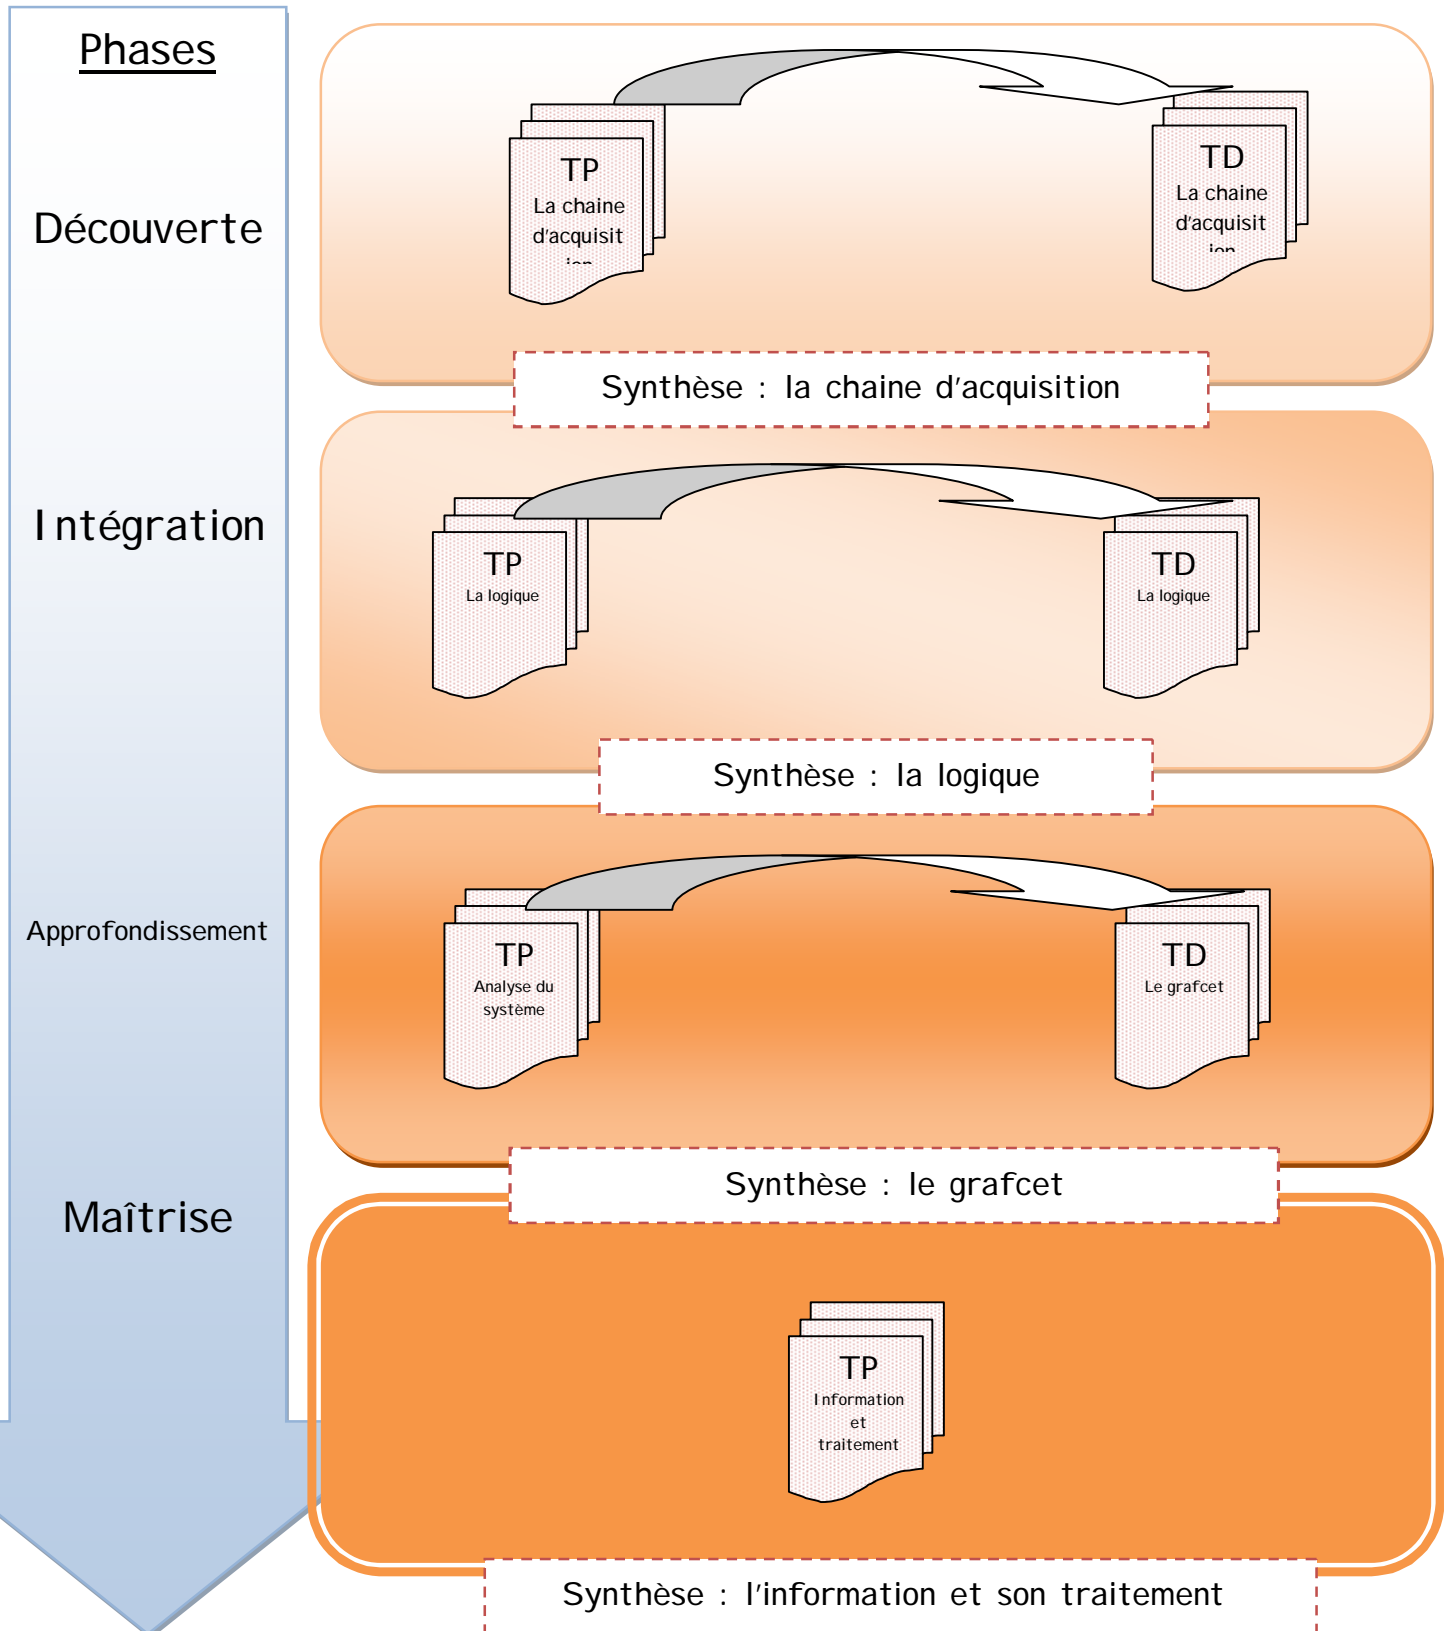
Phases

Découverte

TP
La chaine d'acquisit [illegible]

TD
La chaine d'acquisit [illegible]

Synthèse : la chaine d'acquisition

Intégration

TP
La logique

TD
La logique

Synthèse : la logique

Approfondissement

TP
Analyse du système

TD
Le grafcet

Synthèse : le grafcet

Maîtrise

TP
Information et traitement

Synthèse : l'information et son traitement